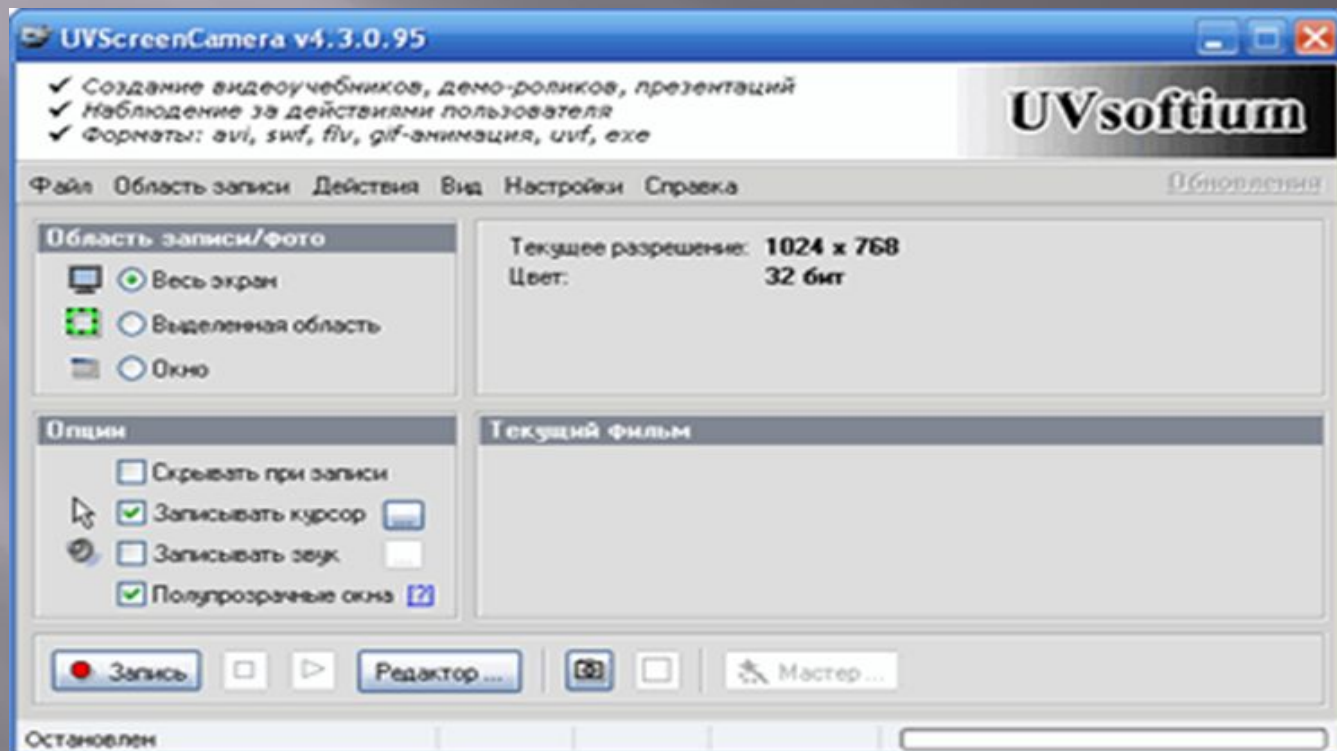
UVScreenCamera v4.3.0.95

✔ Создание видеоучебников, демо-роликов, презентаций
✔ Наблюдение за действиями пользователя
✔ Форматы: avi, swf, flv, gif-анимация, uvf, exe

UVsoftium

Файл Область записи Действия Вид Настройки Справка

Обновления

Область записи/фото

Весь экран

Выделенная область

Окно

Текущее разрешение: 1024 x 768
Цвет: 32 бит

Опции

Скрывать при записи

Записывать курсор ...

Записывать звук

Полупрозрачные окна [?]

Текущий фильм

Запись

Редактор ...

Мастер ...

Остановлен